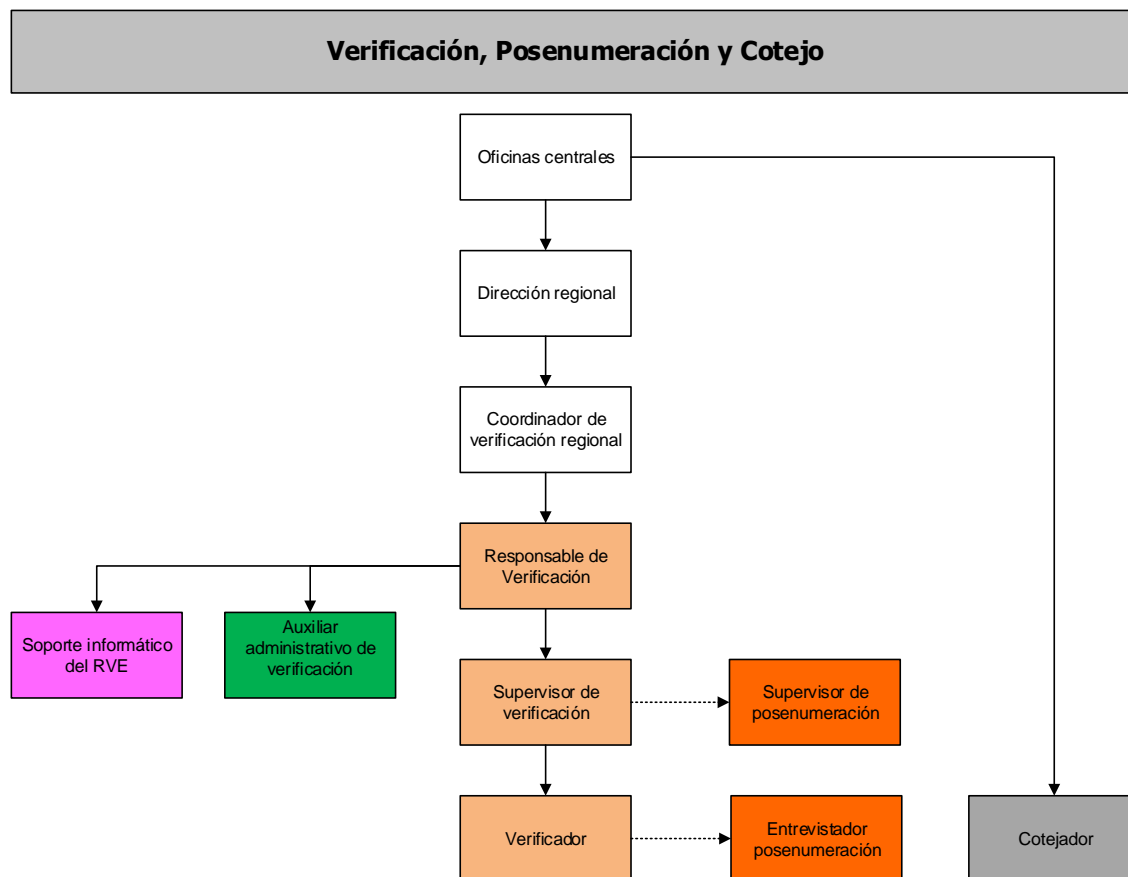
Verificación, Posenumeración y Cotejo

Oficinas centrales

Dirección regional

Coordinador de verificación regional

Responsable de Verificación

Soporte informático del RVE

Auxiliar administrativo de verificación

Supervisor de verificación

Supervisor de posenumeración

Verificador

Entrevistador posenumeración

Cotejador